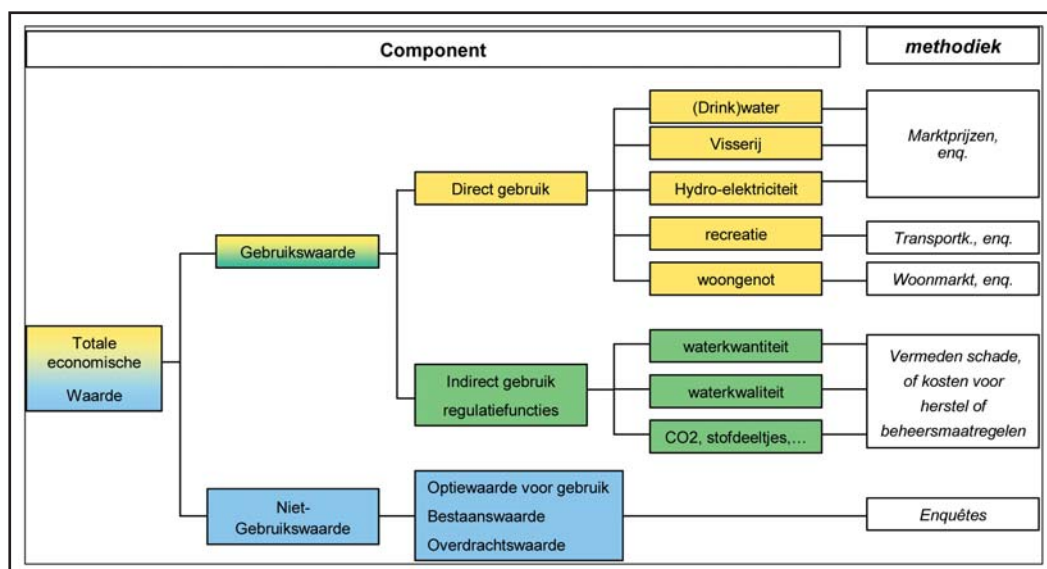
Component

methodiek

Totale economische Waarde

Gebruikswaarde

Direct gebruik

(Drink)water

Visserij

Hydro-elektriciteit

Marktprijzen, enq.

recreatie

Transportk., enq.

woongenot

Woonmarkt, enq.

Indirect gebruik regulatiefuncties

waterkwantiteit

waterkwaliteit

CO2, stofdeeltjes,…

Vermeden schade, of kosten voor herstel of beheersmaatregelen

Niet-Gebruikswaarde

Optiewaarde voor gebruik
Bestaanswaarde
Overdrachtswaarde

Enquêtes